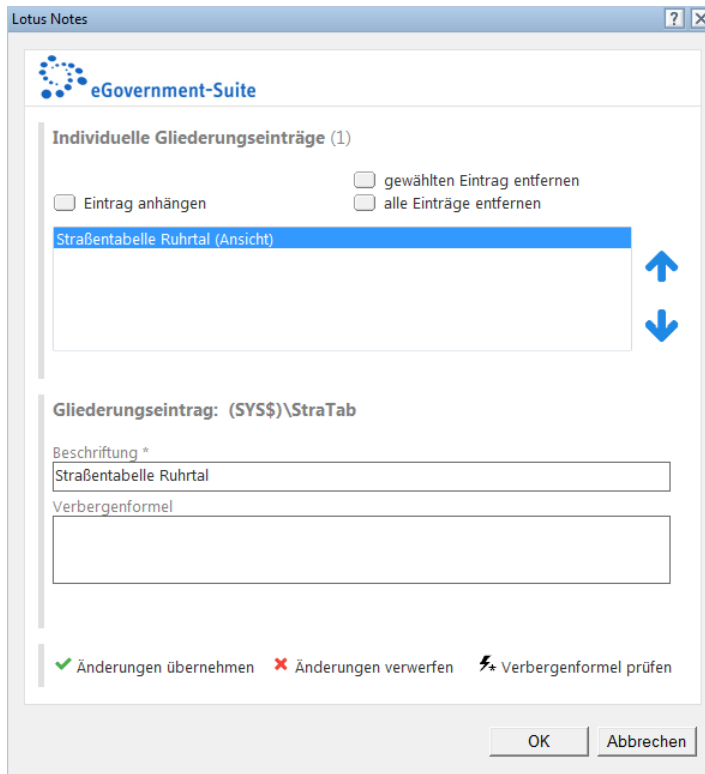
Lotus Notes

?

eGovernment-Suite

Individuelle Gliederungseinträge (1)

gewählten Eintrag entfernen

Eintrag anhängen

alle Einträge entfernen

Straßentabelle Ruhrtal (Ansicht)

Gliederungseintrag: (SYS$)\StraTab

Beschriftung *

Straßentabelle Ruhrtal

Verbergenformel

Änderungen übernehmen

Änderungen verwerfen

Verbergenformel prüfen

OK

Abbrechen